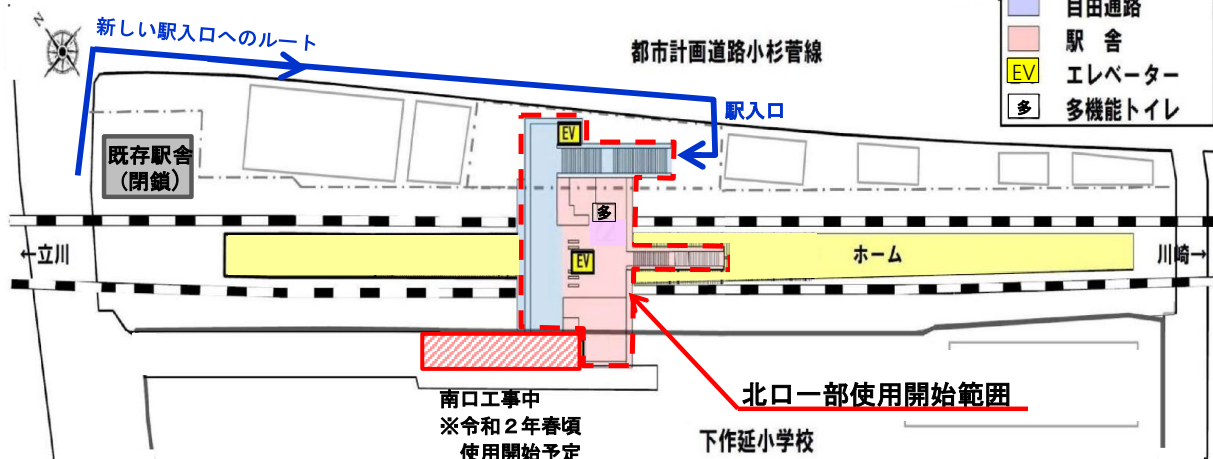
新しい駅入口へのルート

都市計画道路小杉菅線

自由通路
駅　舎
EV　エレベーター
多　多機能トイレ

駅入口

既存駅舎
（閉鎖）

EV

多

EV

←立川

ホーム

川崎→

南口工事中
※令和２年春頃
使用開始予定

北口一部使用開始範囲

下作延小学校